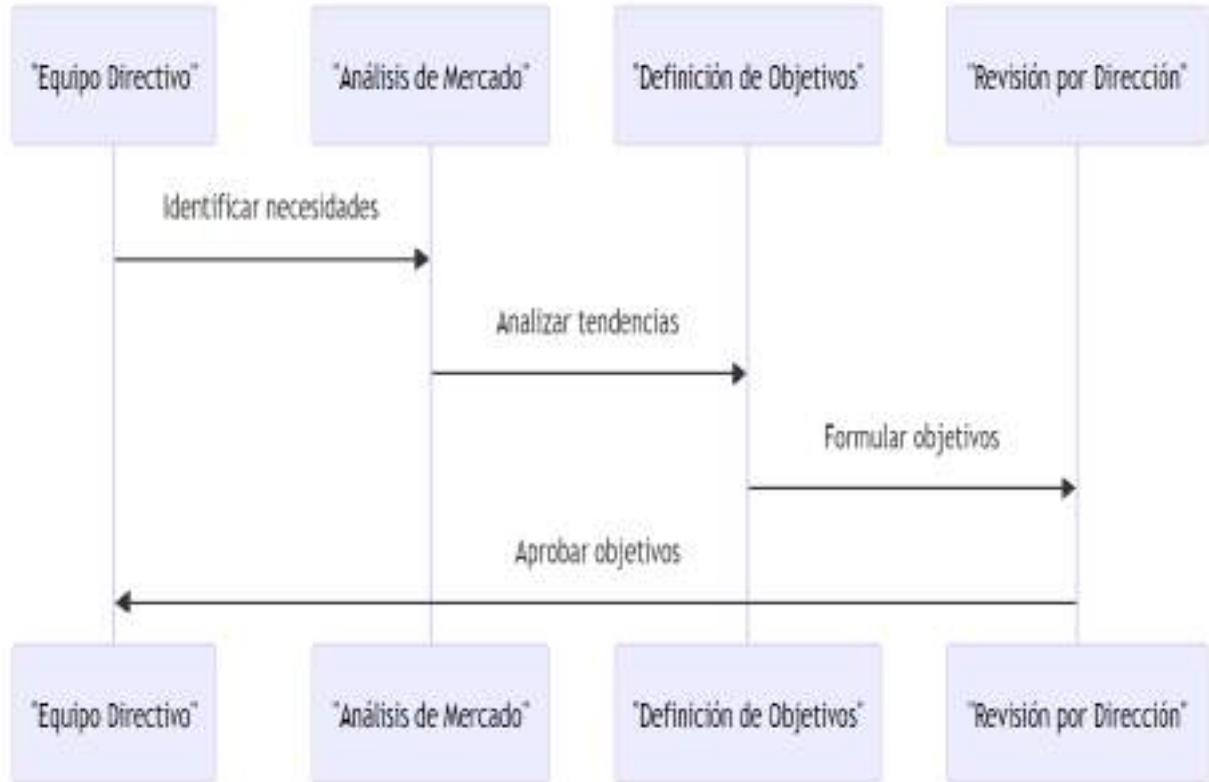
"Equipo Directivo"

"Análisis de Mercado"

"Definición de Objetivos"

"Revisión por Dirección"

Identificar necesidades

Analizar tendencias

Formular objetivos

Aprobar objetivos

"Equipo Directivo"

"Análisis de Mercado"

"Definición de Objetivos"

"Revisión por Dirección"